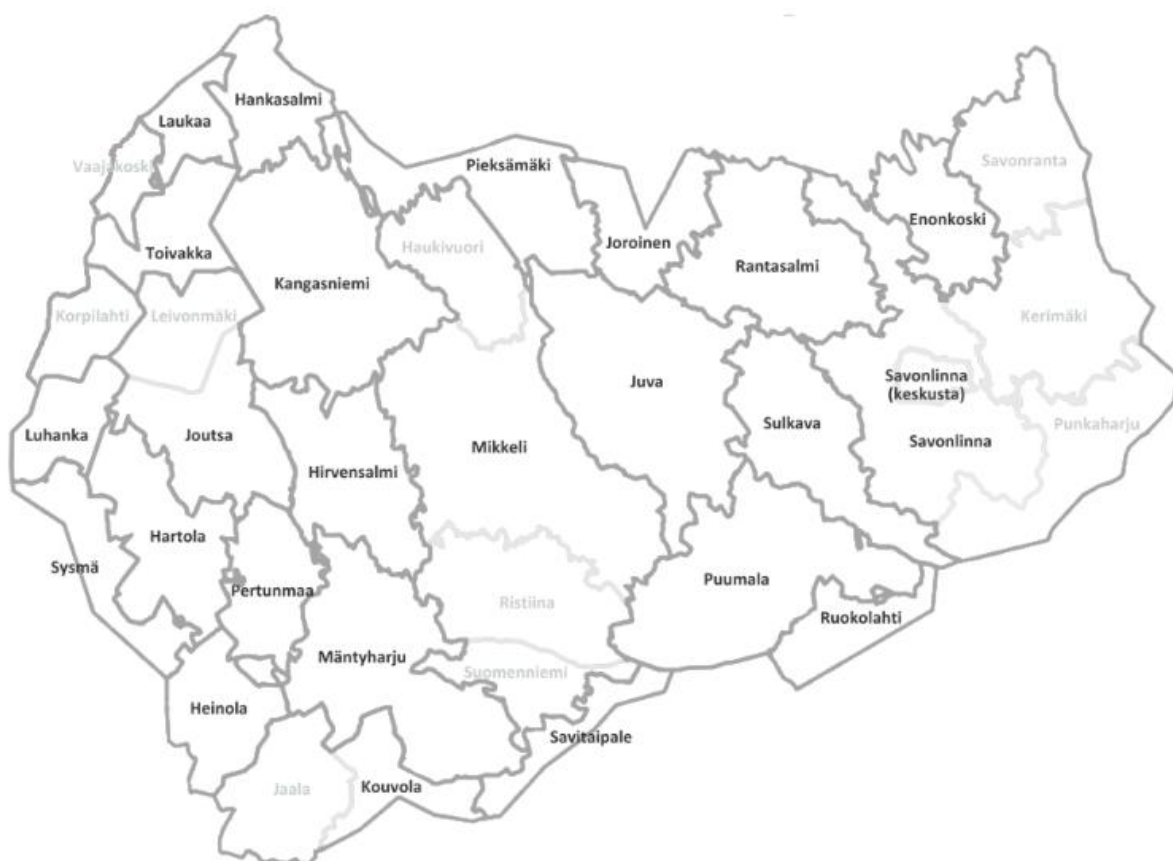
Hankasalmi
Laukaa
Vaajakoski
Pieksämäki
Savonranta
Enonkoski
Toivakka
Haukivuori
Joroinen
Rantasalmi
Kangasniemi
Korpilahti
Leivonmäki
Kerimäki
Juva
Savonlinna (keskusta)
Luhanka
Joutsa
Sulkava
Punkaharju
Mikkeli
Savonlinna
Hirvensalmi
Hartola
Sysmä
Pertunmaa
Puumala
Ristiina
Ruokolahti
Mäntyharju
Suomenniemi
Heinola
Savitaipale
Jaala
Kouvola